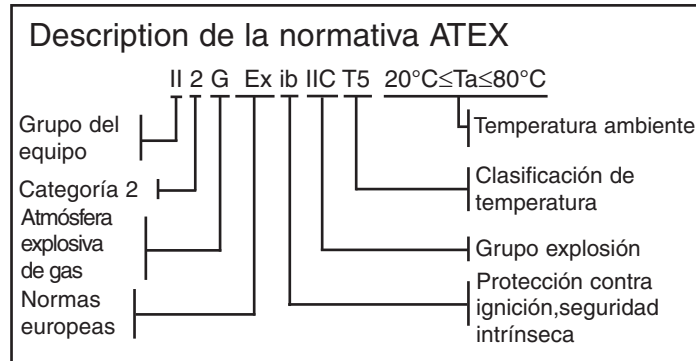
Description de la normativa ATEX

II 2 G Ex ib IIC T5 20°C≤Ta≤80°C

Grupo del equipo

Categoría 2

Atmósfera explosiva de gas

Normas europeas

Temperatura ambiente

Clasificación de temperatura

Grupo explosión

Protección contra ignición,seguridad intrínseca